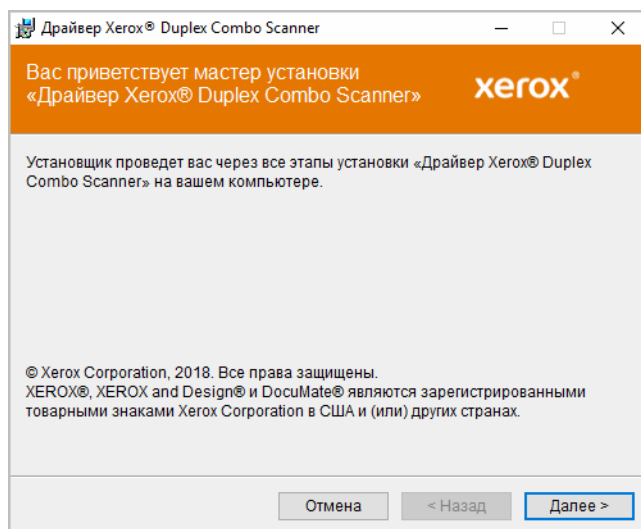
Драйвер Xerox® Duplex Combo Scanner

Вас приветствует мастер установки «Драйвер Xerox® Duplex Combo Scanner»

xerox®

Установщик проведет вас через все этапы установки «Драйвер Xerox® Duplex Combo Scanner» на вашем компьютере.

© Xerox Corporation, 2018. Все права защищены.
XEROX®, XEROX and Design® и DocuMate® являются зарегистрированными товарными знаками Xerox Corporation в США и (или) других странах.

Отмена

< Назад

Далее >